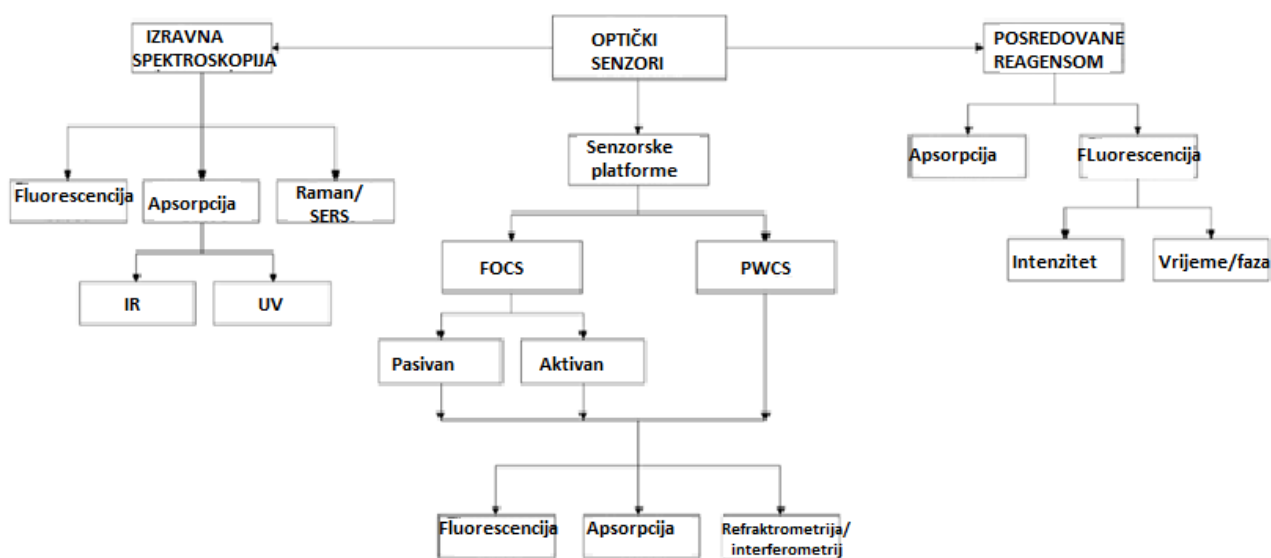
OPTIČKI SENZORI

IZRAVNA SPEKTROSKOPIJA

POSREDOVANE REAGENSOM

Fluorescencija

Apsorpcija

Raman/ SERS

IR

UV

Senzorske platforme

FOCS

PWCS

Pasivan

Aktivan

Fluorescencija

Apsorpcija

Refraktrometrija/ interferometrij

Apsorpcija

FLuorescencija

Intenzitet

Vrijeme/faza